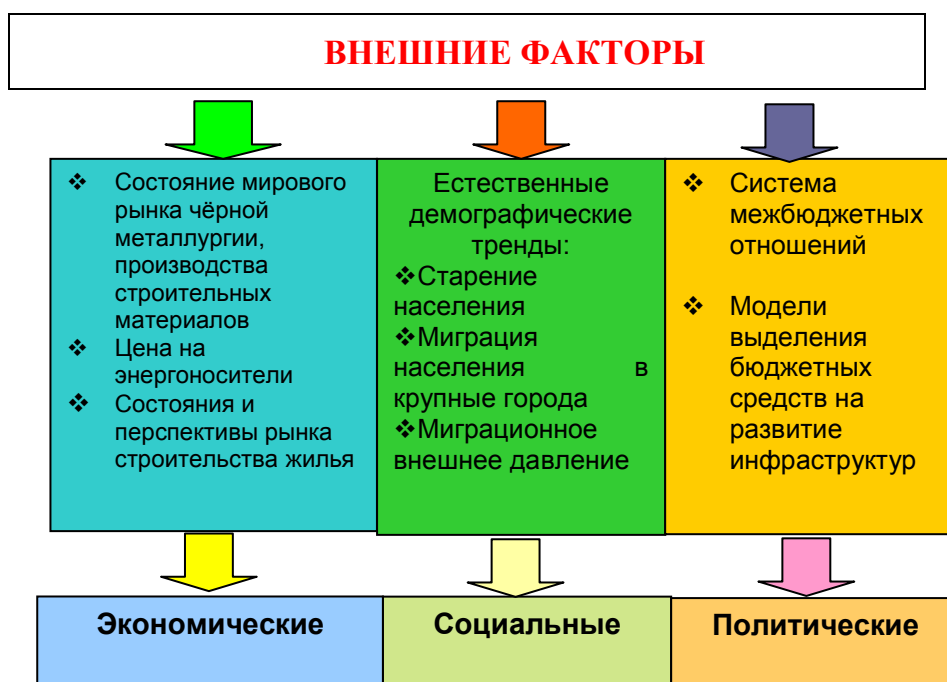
ВНЕШНИЕ ФАКТОРЫ

❖ Состояние мирового рынка чёрной металлургии, производства строительных материалов
❖ Цена на энергоносители
❖ Состояния и перспективы рынка строительства жилья

Естественные демографические тренды:
❖Старение населения
❖Миграция населения в крупные города
❖Миграционное внешнее давление

❖ Система межбюджетных отношений

❖ Модели выделения бюджетных средств на развитие инфраструктур

Экономические

Социальные

Политические